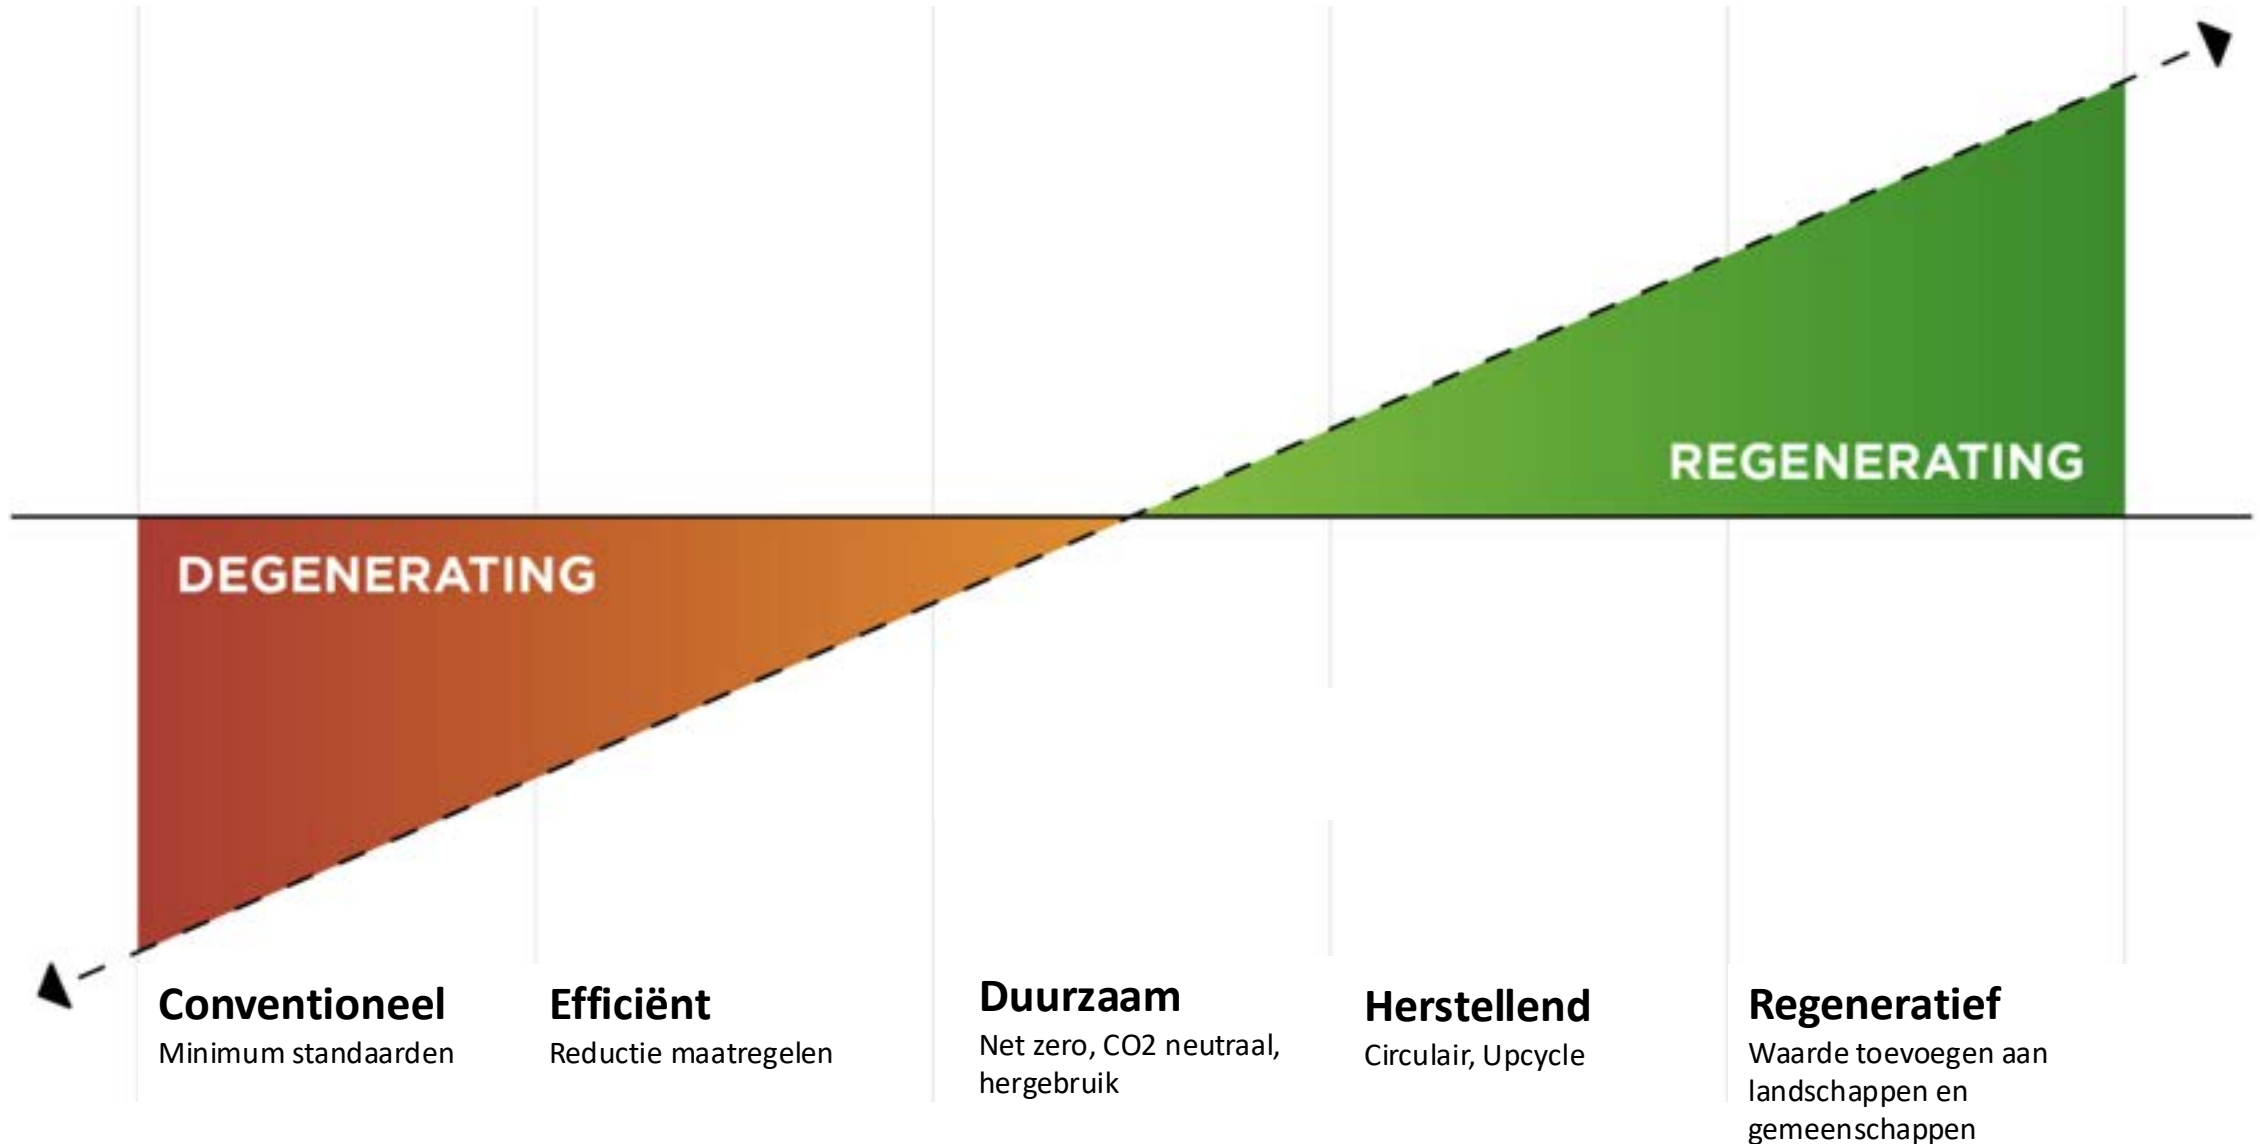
REGENERATING

DEGENERATING

Conventioneel
Minimum standaarden

Efficiënt
Reductie maatregelen

Duurzaam
Net zero, CO2 neutraal, hergebruik

Herstellend
Circulair, Upcycle

Regeneratief
Waarde toevoegen aan landschappen en gemeenschappen